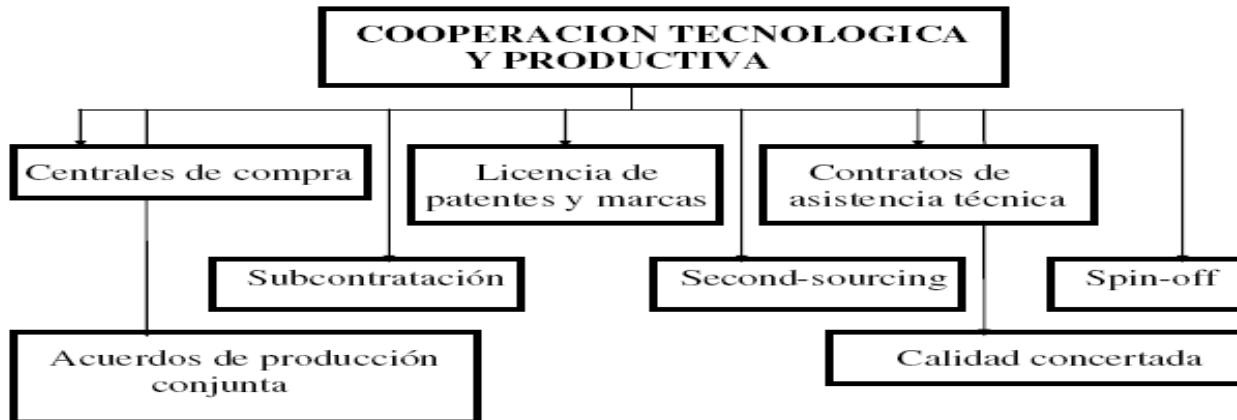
COOPERACION TECNOLOGICA Y PRODUCTIVA

Centrales de compra

Licencia de patentes y marcas

Contratos de asistencia técnica

Subcontratación

Second-sourcing

Spin-off

Acuerdos de producción conjunta

Calidad concertada